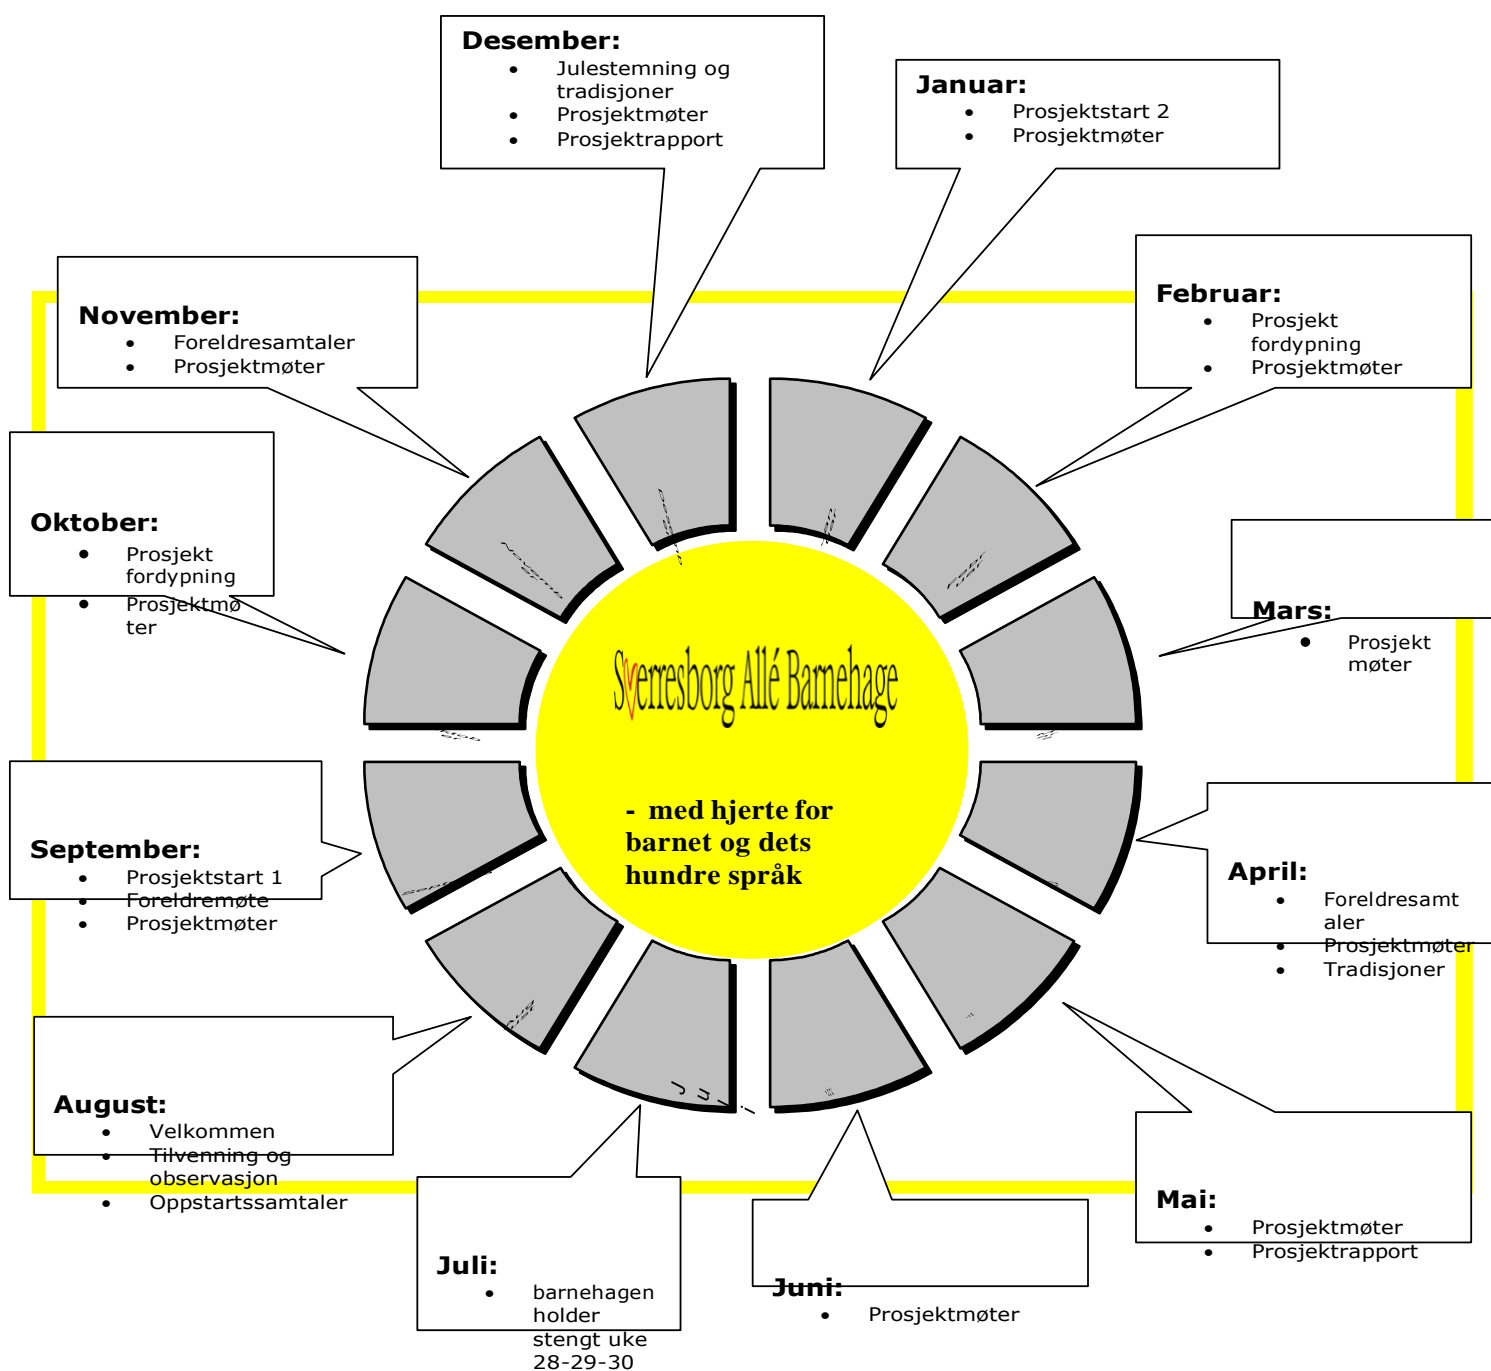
**Desember:**
- Julestemning og tradisjoner
- Prosjektmøter
- Prosjektrapport

**Januar:**
- Prosjektstart 2
- Prosjektmøter

**November:**
- Foreldresamtaler
- Prosjektmøter

**Februar:**
- Prosjekt fordypning
- Prosjektmøter

**Oktober:**
- Prosjekt fordypning
- Prosjektmø ter

**Mars:**
- Prosjekt møter

Sverresborg Allé Barnehage

- med hjerte for barnet og dets hundre språk

**September:**
- Prosjektstart 1
- Foreldremøte
- Prosjektmøter

**April:**
- Foreldresamt aler
- Prosjektmøter
- Tradisjoner

**August:**
- Velkommen
- Tilvenning og observasjon
- Oppstartssamtaler

**Mai:**
- Prosjektmøter
- Prosjektrapport

**Juli:**
- barnehagen holder stengt uke 28-29-30

**Juni:**
- Prosjektmøter